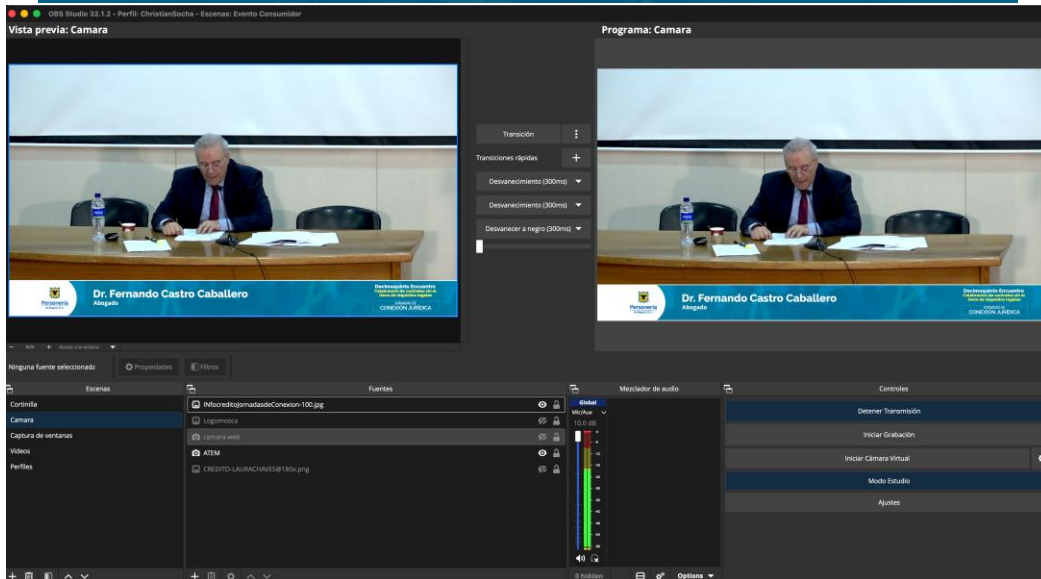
OBS Studio 32.1.2 - Perfil: ChristianSocha - Escenas: Evento Consumidor

Vista previa: Camara

Dr. Fernando Castro Caballero
Abogado

Personería

Decimoquinto Encuentro
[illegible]

CONEXIÓN JURÍDICA

Transición
Transiciones rápidas
Desvanecimiento (300ms)
Desvanecimiento (300ms)
Desvanecer a negro (300ms)

Programa: Camara

Dr. Fernando Castro Caballero
Abogado

Personería

Decimoquinto Encuentro
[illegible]

CONEXIÓN JURÍDICA

Ninguna fuente seleccionada
Propiedades
Filtros

Escenas
Cortinilla
Camara
Captura de ventanas
Videos
Perfiles

Fuentes
INfocreditojornadasdeConexion-100.jpg
Logomosca
camara web
ATEM
CREDITO-LAURACHAVES@180x.png

Mezclador de audio
Global
Mic/Aux
10.0 dB

0 hidden
Options

Controles
Detener Transmisión
Iniciar Grabación
Iniciar Cámara Virtual
Modo Estudio
Ajustes